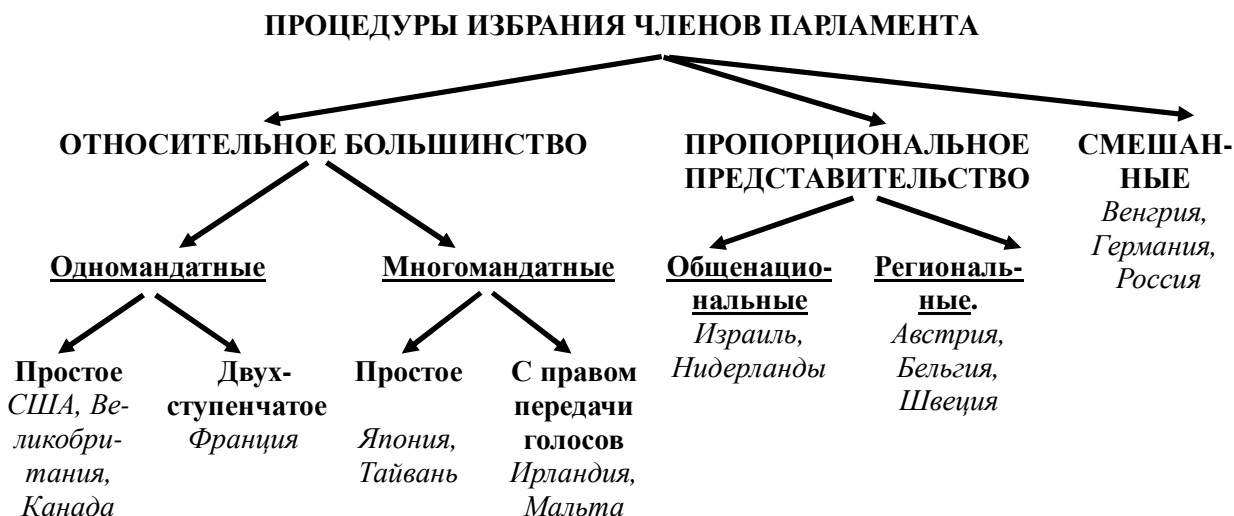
ПРОЦЕДУРЫ ИЗБРАНИЯ ЧЛЕНОВ ПАРЛАМЕНТА

ОТНОСИТЕЛЬНОЕ БОЛЬШИНСТВО

Одномандатные

Простое
США, Великобритания, Канада

Двухступенчатое
Франция

Многомандатные

Простое
Япония, Тайвань

С правом передачи голосов
Ирландия, Мальта

ПРОПОРЦИОНАЛЬНОЕ ПРЕДСТАВИТЕЛЬСТВО

Общенациональные
Израиль, Нидерланды

Региональные.
Австрия, Бельгия, Швеция

СМЕШАННЫЕ
Венгрия, Германия, Россия